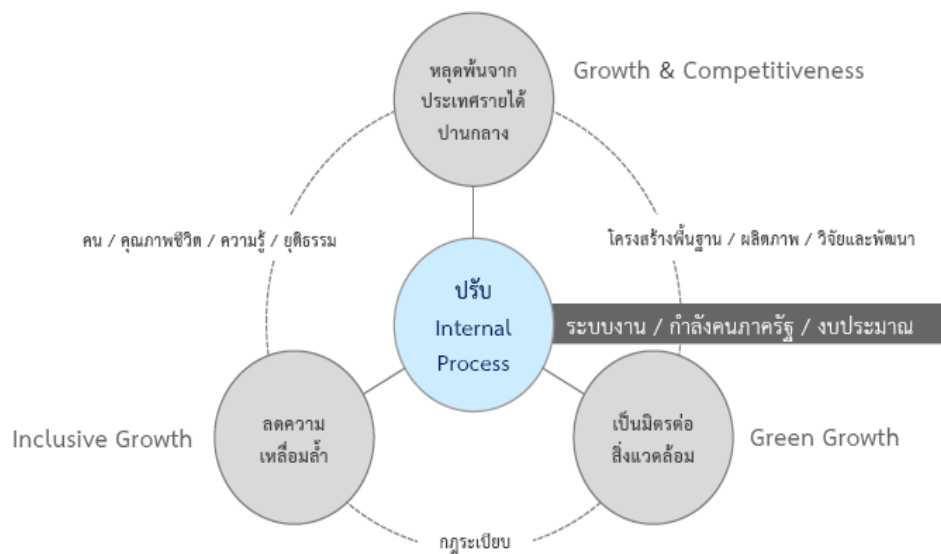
หลุดพ้นจาก ประเทศรายได้ ปานกลาง

Growth & Competitiveness

คน / คุณภาพชีวิต / ความรู้ / ยุติธรรม

โครงสร้างพื้นฐาน / ผลิตภาพ / วิจัยและพัฒนา

ปรับ Internal Process

ระบบงาน / กำลังคนภาครัฐ / งบประมาณ

Inclusive Growth

ลดความ เหลื่อมล้ำ

เป็นมิตรต่อ สิ่งแวดล้อม

Green Growth

กฎระเบียบ